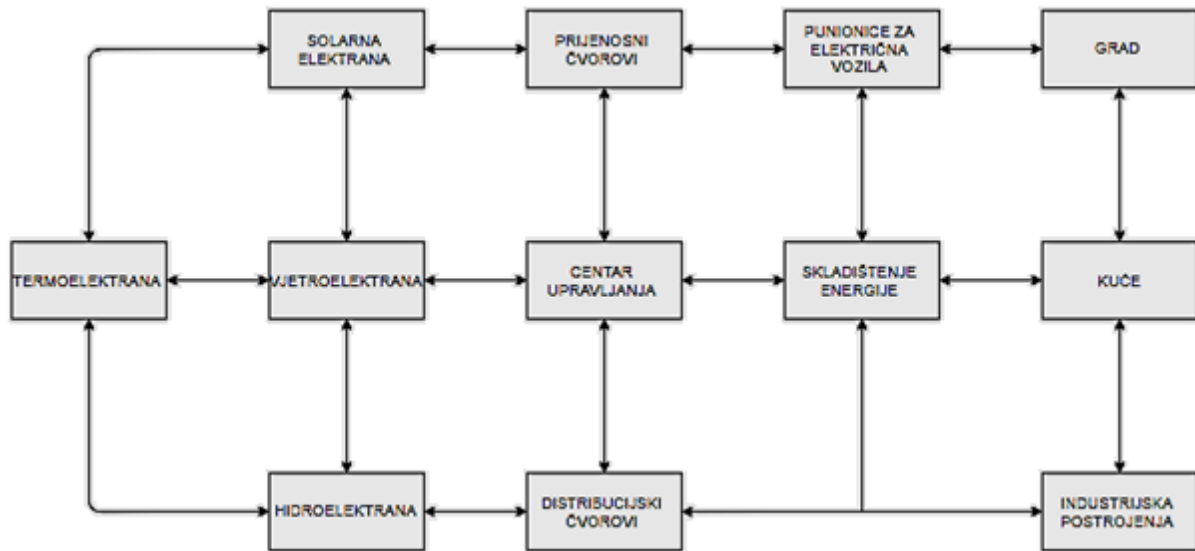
SOLARNA ELEKTRANA

PRIJENOSNI ČVOROVI

PUNIONICE ZA ELEKTRIČNA VOZILA

GRAD

TERMOELEKTRANA

VJETROELEKTRANA

CENTAR UPRAVLJANJA

SKLADIŠTENJE ENERGIJE

KUĆE

HIDROELEKTRANA

DISTRIBUCIJSKI ČVOROVI

INDUSTRIJSKA POSTROJENJA